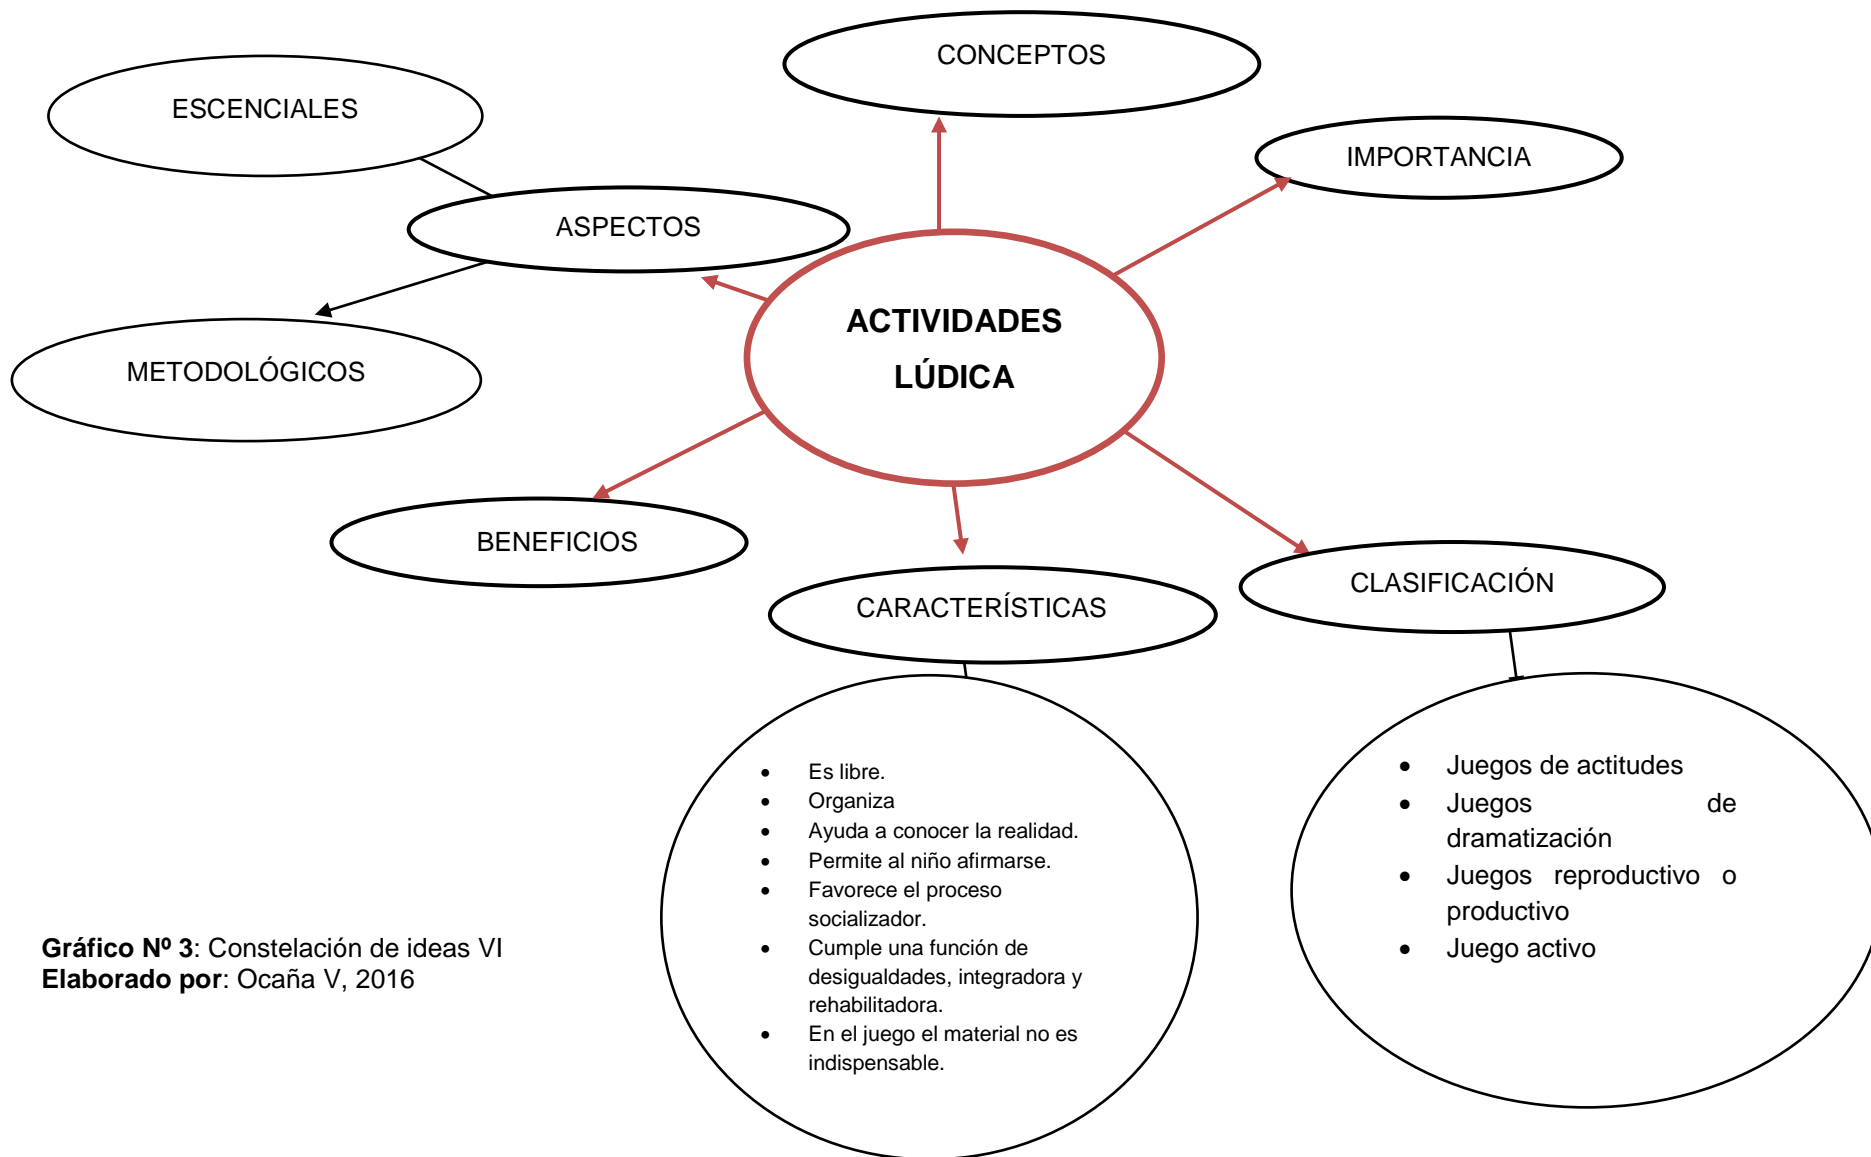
CONCEPTOS

ESCENCIALES

IMPORTANCIA

ASPECTOS

ACTIVIDADES LÚDICA

METODOLÓGICOS

BENEFICIOS

CARACTERÍSTICAS

CLASIFICACIÓN

- Es libre.
- Organiza
- Ayuda a conocer la realidad.
- Permite al niño afirmarse.
- Favorece el proceso socializador.
- Cumple una función de desigualdades, integradora y rehabilitadora.
- En el juego el material no es indispensable.

- Juegos de actitudes
- Juegos de dramatización
- Juegos reproductivo o productivo
- Juego activo

**Gráfico Nº 3**: Constelación de ideas VI
**Elaborado por**: Ocaña V, 2016